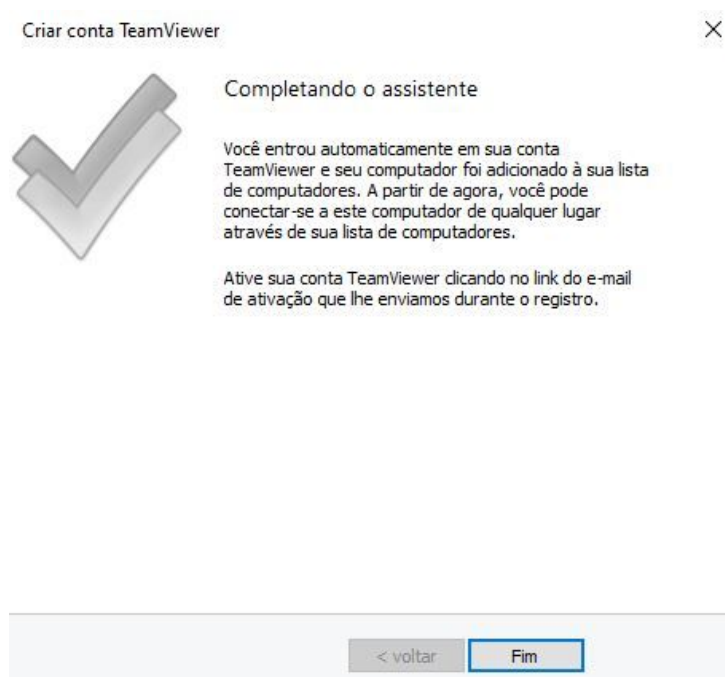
Criar conta TeamViewer

×

Completando o assistente

Você entrou automaticamente em sua conta TeamViewer e seu computador foi adicionado à sua lista de computadores. A partir de agora, você pode conectar-se a este computador de qualquer lugar através de sua lista de computadores.

Ative sua conta TeamViewer clicando no link do e-mail de ativação que lhe enviamos durante o registro.

< voltar

Fim